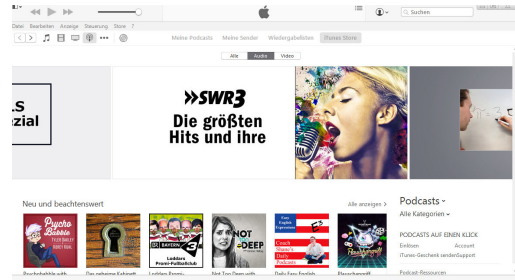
Datei Bearbeiten Anzeige Steuerung Store ?

Suchen

Meine Podcasts Meine Sender Wiedergabelisten iTunes Store

Alle Audio Video

.LS
zial

SWR3
Die größten
Hits und ihre

Neu und beachtenswert

Alle anzeigen >

Psycho Babble

BAYERN 3
Lochlers Promi-Fußballschule

NOT TOO DEEP

Easy English Expressions
Coach Shane's Daily Podcasts

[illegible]

Podcasts
Alle Kategorien

PODCASTS AUF EINEN KLICK
Entdecken Account
iTunes-Geschenk senden Support

Podcast-Ressourcen